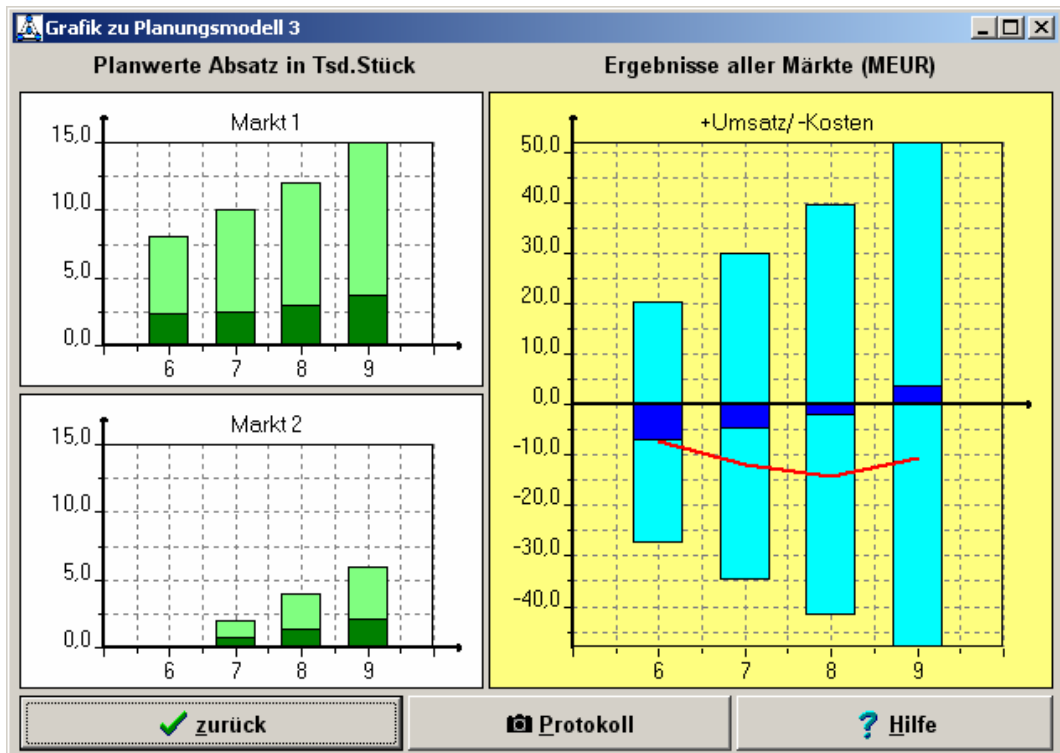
Grafik zu Planungsmodell 3

Planwerte Absatz in Tsd.Stück

Ergebnisse aller Märkte (MEUR)

Markt 1

15,0
10,0
5,0
0,0

6 7 8 9

Markt 2

15,0
10,0
5,0
0,0

6 7 8 9

+Umsatz/ -Kosten

50,0
40,0
30,0
20,0
10,0
0,0
-10,0
-20,0
-30,0
-40,0

6 7 8 9

zurück

Protokoll

Hilfe